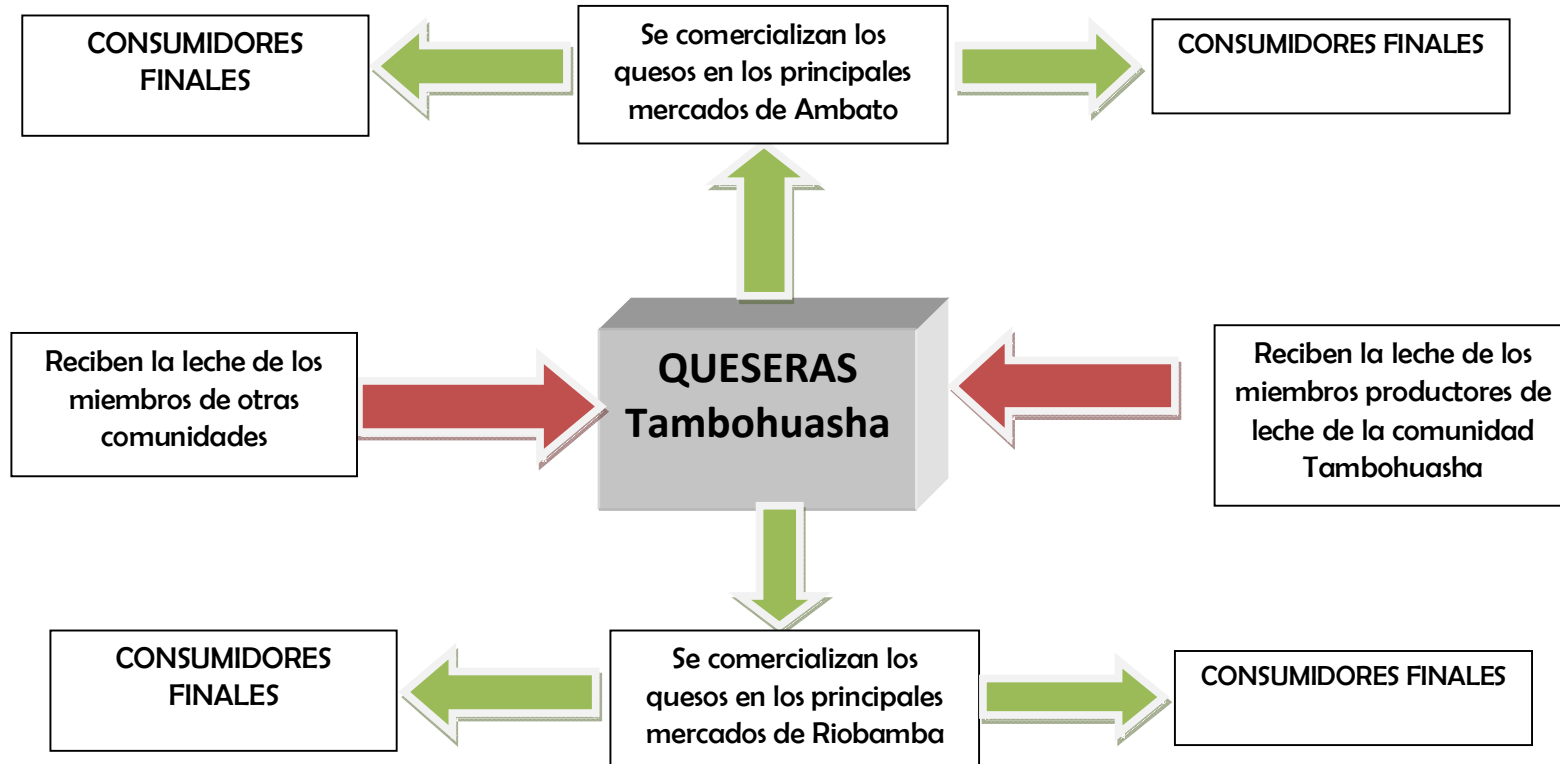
CONSUMIDORES FINALES

Se comercializan los quesos en los principales mercados de Ambato

CONSUMIDORES FINALES

Reciben la leche de los miembros de otras comunidades

QUESERAS Tambohuasha

Reciben la leche de los miembros productores de leche de la comunidad Tambohuasha

CONSUMIDORES FINALES

Se comercializan los quesos en los principales mercados de Riobamba

CONSUMIDORES FINALES